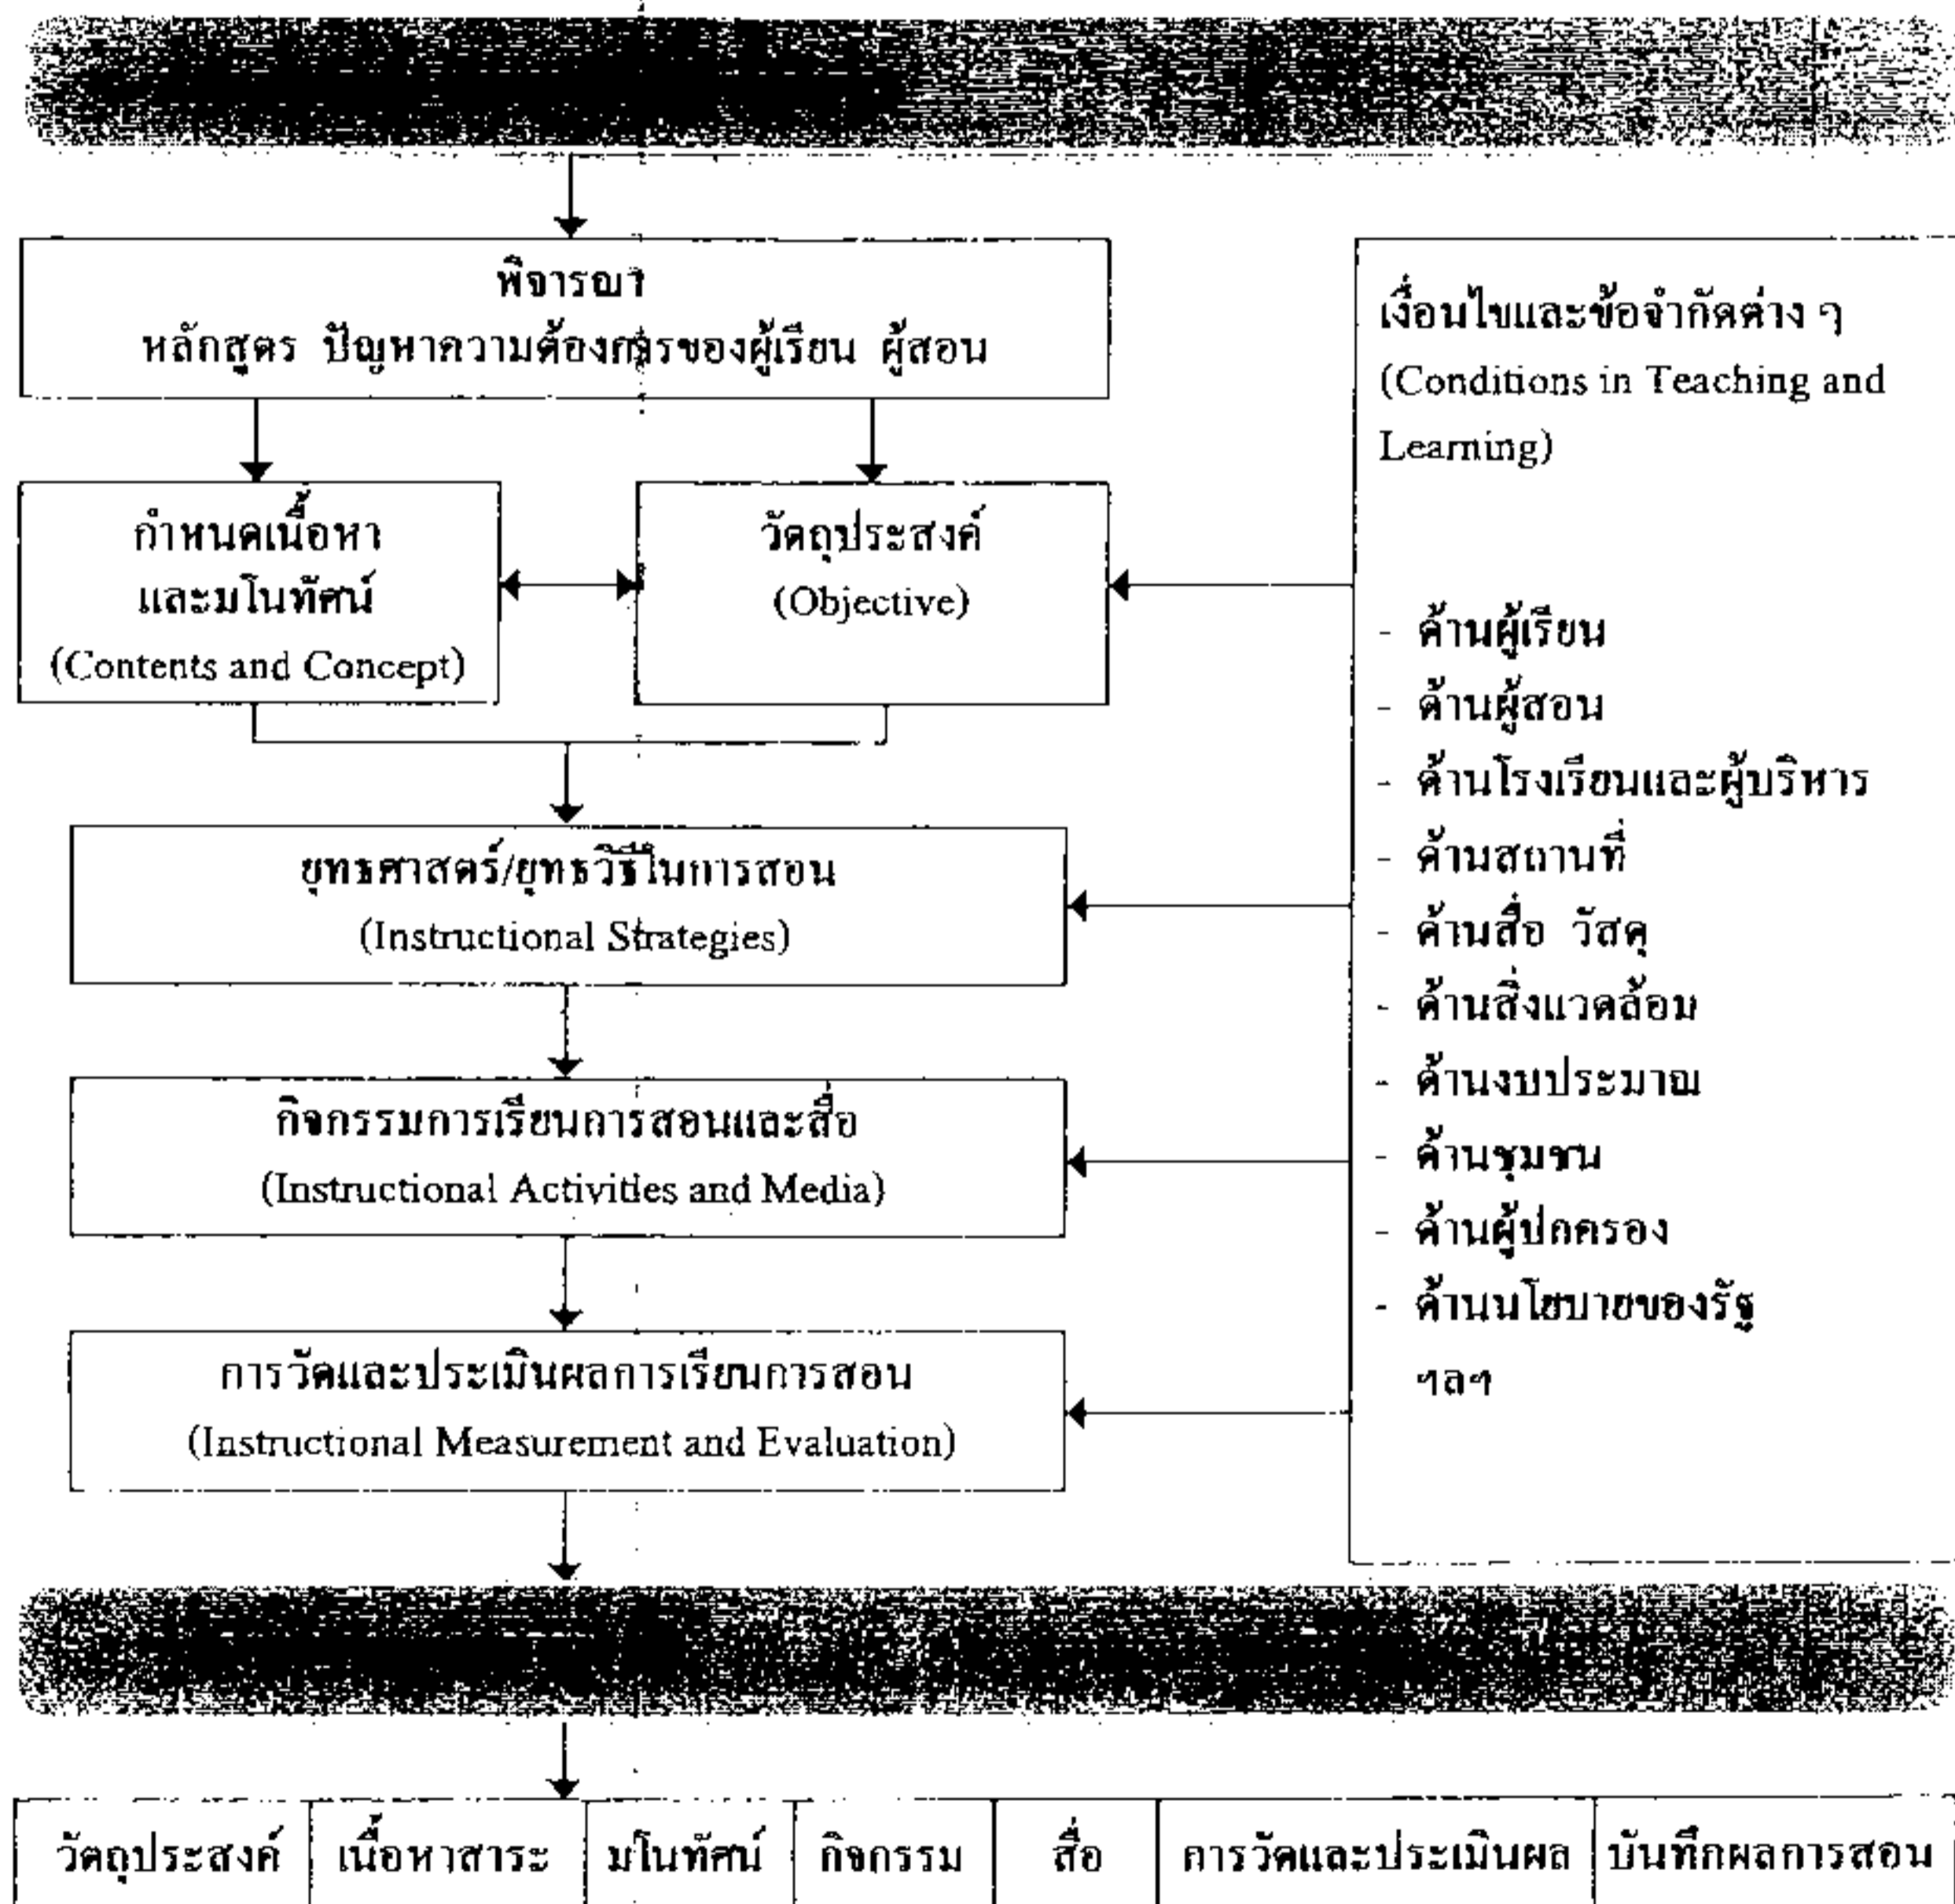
พิจารณา
หลักสูตร ปัญหาความต้องการของผู้เรียน ผู้สอน

เงื่อนไขและข้อจำกัดต่าง ๆ
(Conditions in Teaching and Learning)

- ด้านผู้เรียน
- ด้านผู้สอน
- ด้านโรงเรียนและผู้บริหาร
- ด้านสถานที่
- ด้านสื่อ วัสดุ
- ด้านสิ่งแวดล้อม
- ด้านงบประมาณ
- ด้านชุมชน
- ด้านผู้ปกครอง
- ด้านนโยบายของรัฐ
ฯลฯ

กำหนดเนื้อหา
และมโนทัศน์
(Contents and Concept)

วัตถุประสงค์
(Objective)

ยุทธศาสตร์/ยุทธวิธีในการสอน
(Instructional Strategies)

กิจกรรมการเรียนการสอนและสื่อ
(Instructional Activities and Media)

การวัดและประเมินผลการเรียนการสอน
(Instructional Measurement and Evaluation)

| วัตถุประสงค์ | เนื้อหาสาระ | มโนทัศน์ | กิจกรรม | สื่อ | การวัดและประเมินผล | บันทึกผลการสอน |
|---|---|---|---|---|---|---|